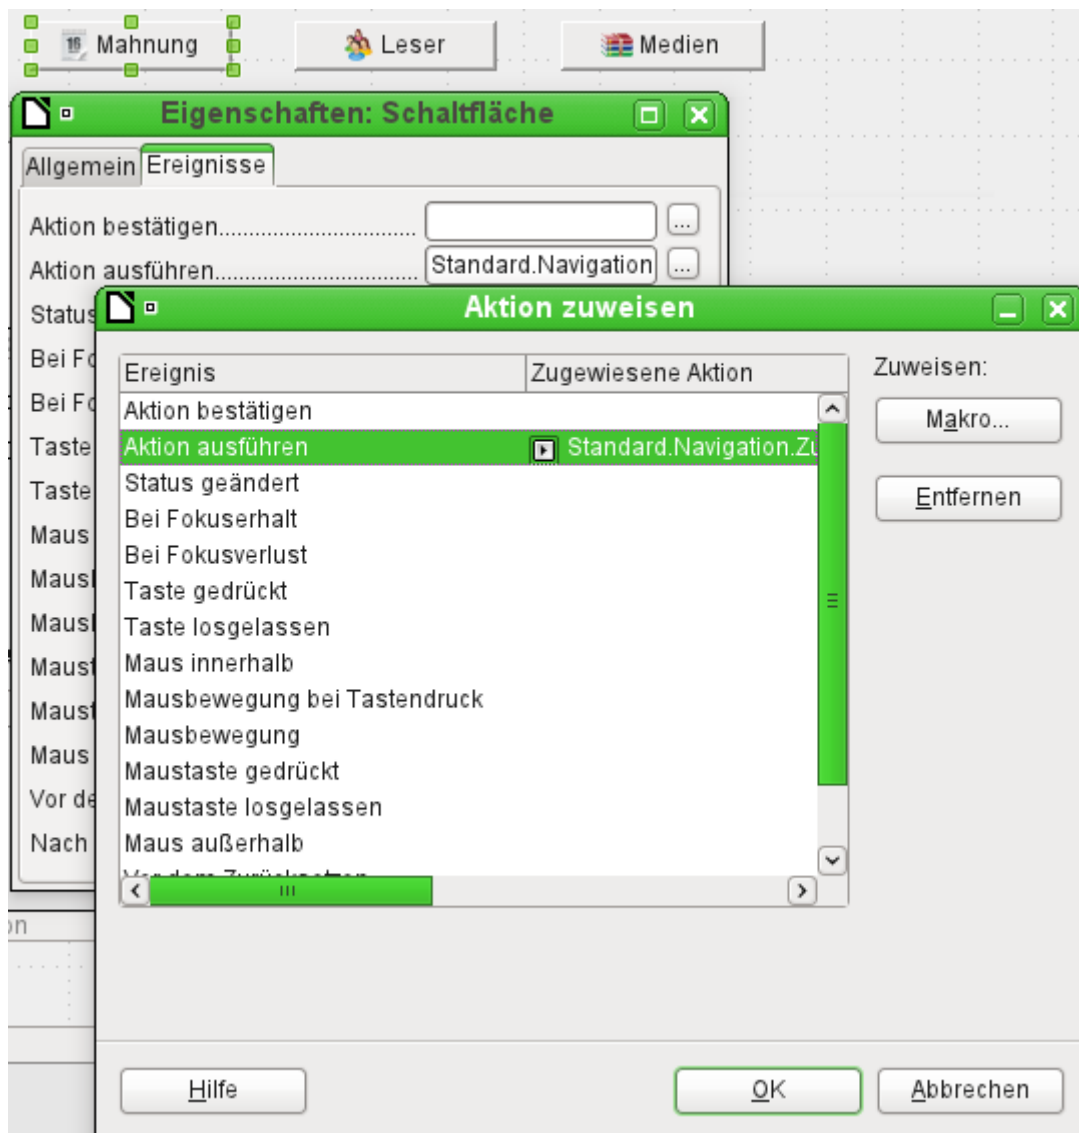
16 Mahnung
Leser
Medien

Eigenschaften: Schaltfläche

Allgemein Ereignisse

Aktion bestätigen................................
Aktion ausführen................................ Standard.Navigation ...
Status
Bei Fo
Bei Fo
Taste
Taste
Maus
Mausl
Mausl
Maust
Maust
Maus
Vor de
Nach

Aktion zuweisen

| Ereignis | Zugewiesene Aktion |
|---|---|
| Aktion bestätigen | |
| Aktion ausführen | Standard.Navigation.Zu |
| Status geändert | |
| Bei Fokuserhalt | |
| Bei Fokusverlust | |
| Taste gedrückt | |
| Taste losgelassen | |
| Maus innerhalb | |
| Mausbewegung bei Tastendruck | |
| Mausbewegung | |
| Maustaste gedrückt | |
| Maustaste losgelassen | |
| Maus außerhalb | |
| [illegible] | |

Zuweisen:
Makro...
Entfernen

on

Hilfe
OK
Abbrechen